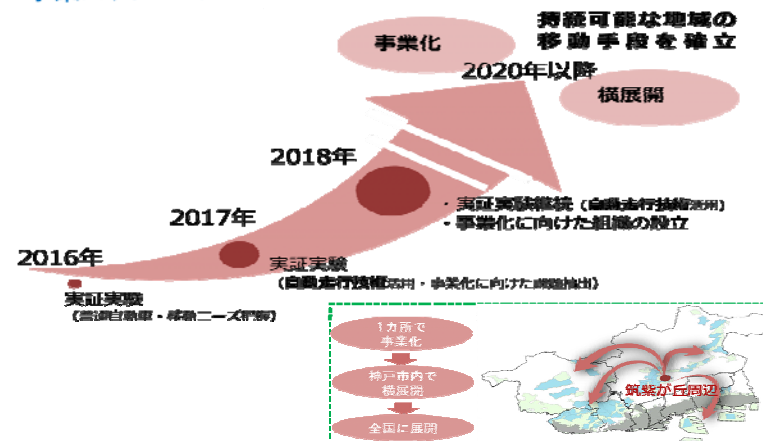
持続可能な地域の移動手段を確立

事業化

2020年以降

横展開

2018年

・実証実験継続（自動走行技術活用）
・事業化に向けた組織の設立

2017年

実証実験
（自動走行技術活用・事業化に向けた課題抽出）

2016年

実証実験
（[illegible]自動車・移動ニーズ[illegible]）

1カ所で事業化

神戸市内で横展開

全国に展開

筑紫が丘周辺